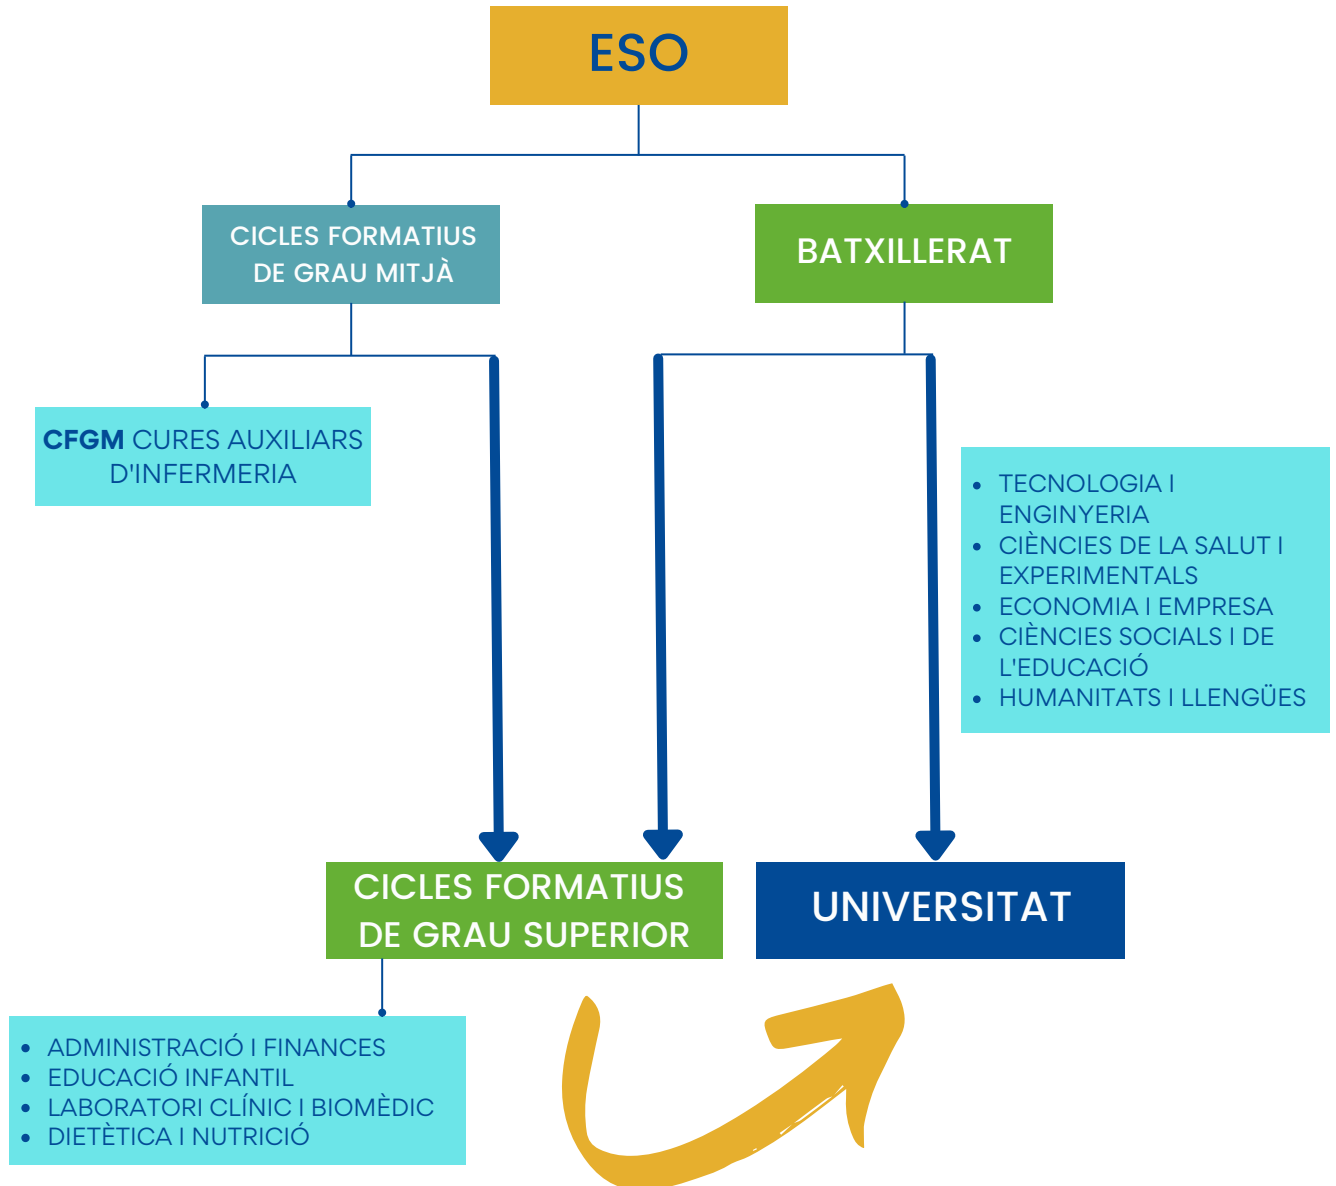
ESO

CICLES FORMATIUS DE GRAU MITJÀ

BATXILLERAT

**CFGM** CURES AUXILIARS D'INFERMERIA

- TECNOLOGIA I ENGINYERIA
- CIÈNCIES DE LA SALUT I EXPERIMENTALS
- ECONOMIA I EMPRESA
- CIÈNCIES SOCIALS I DE L'EDUCACIÓ
- HUMANITATS I LLENGÜES

CICLES FORMATIUS DE GRAU SUPERIOR

UNIVERSITAT

- ADMINISTRACIÓ I FINANCES
- EDUCACIÓ INFANTIL
- LABORATORI CLÍNIC I BIOMÈDIC
- DIETÈTICA I NUTRICIÓ